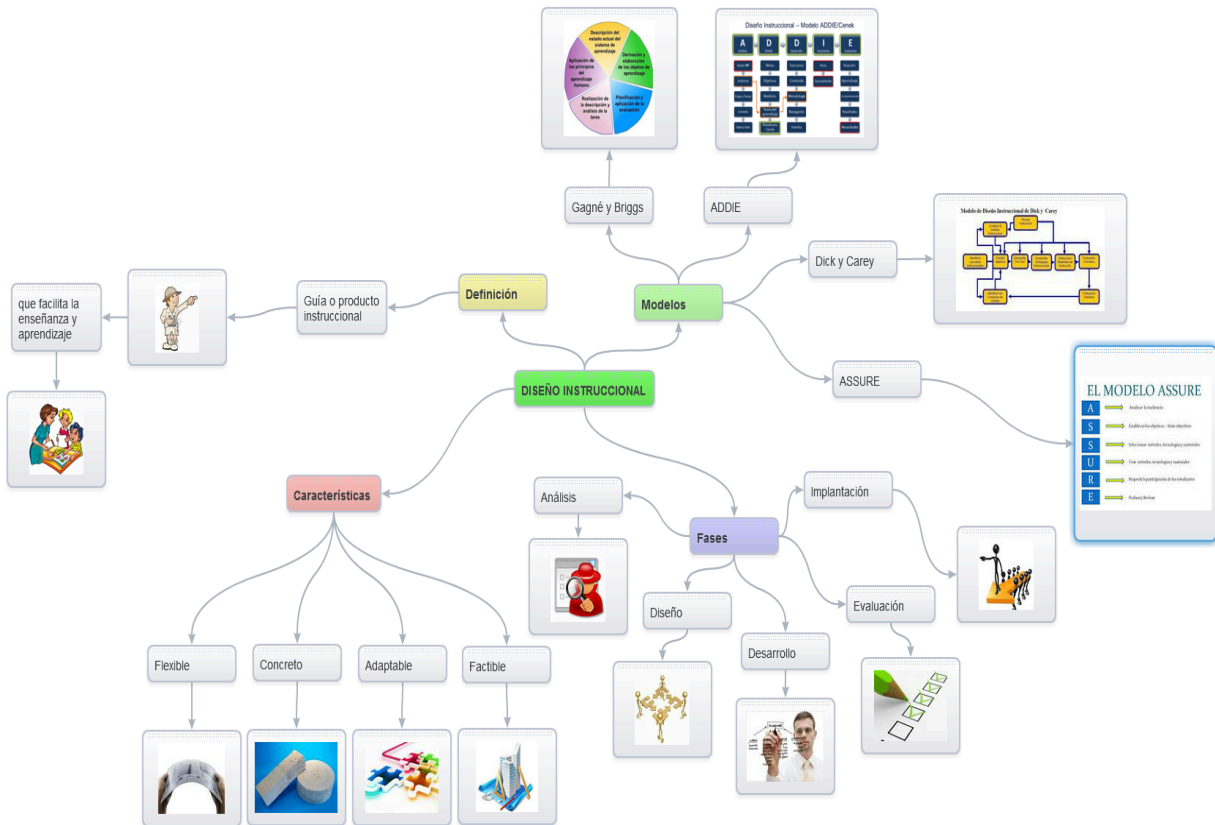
DISEÑO INSTRUCCIONAL

Definición

Guía o producto instruccional

que facilita la enseñanza y aprendizaje

Modelos

Gagné y Briggs

Descripción del estado actual del sistema de aprendizaje

Derivación y elaboración de los objetivos de aprendizaje

Planificación y aplicación de la evaluación

Realización de la descripción y análisis de la tarea

Aplicación de los principios del aprendizaje humano

ADDIE

Diseño Instruccional – Modelo ADDIE/Cenek

A D D I E

Dick y Carey

Modelo de Diseño Instruccional de Dick y Carey

ASSURE

EL MODELO ASSURE

A Analizar la audiencia

S Establecer los objetivos

S Seleccionar métodos, tecnología y materiales

U Usar métodos, tecnología y materiales

R Requerir la participación de los estudiantes

E Evaluar y Revisar

Características

Flexible

Concreto

Adaptable

Factible

Fases

Análisis

Diseño

Desarrollo

Implantación

Evaluación